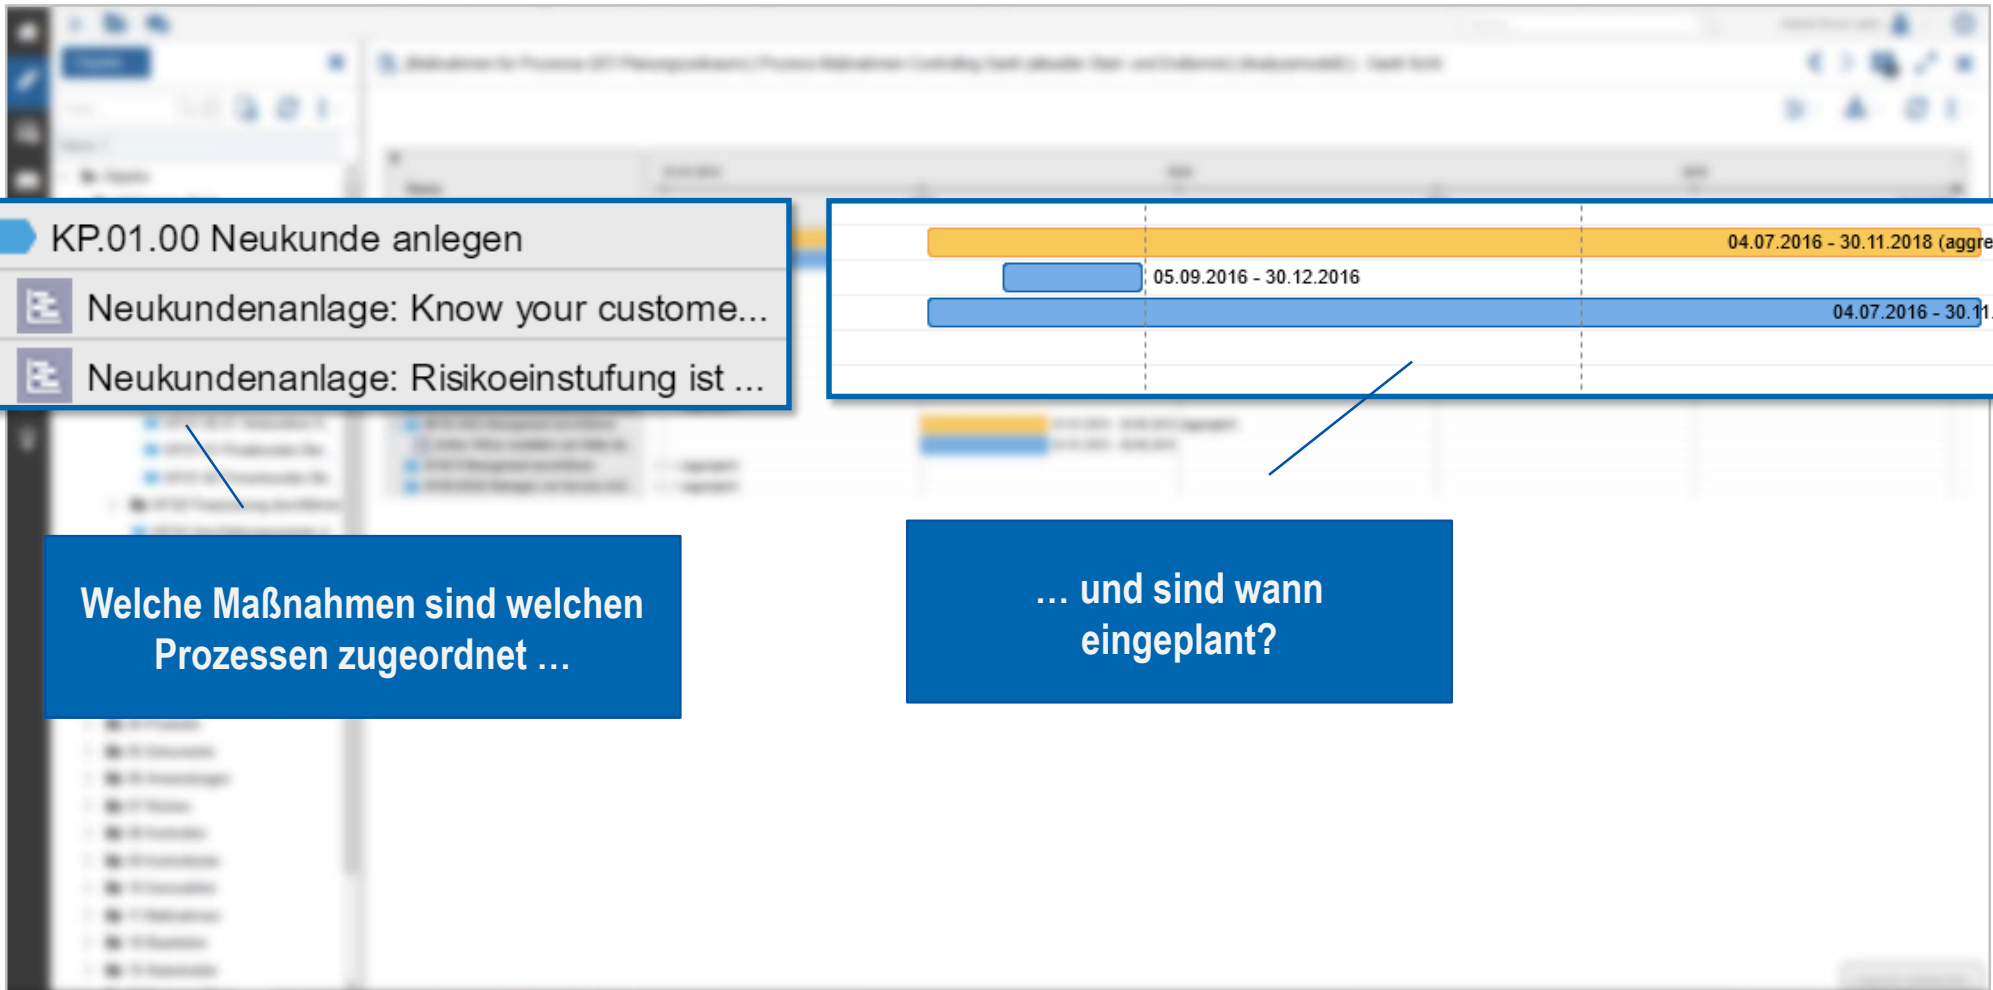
KP.01.00 Neukunde anlegen

Neukundenanlage: Know your custome...

Neukundenanlage: Risikoeinstufung ist ...

04.07.2016 - 30.11.2018 (aggre

05.09.2016 - 30.12.2016

04.07.2016 - 30.11.

Welche Maßnahmen sind welchen Prozessen zugeordnet ...

... und sind wann eingeplant?